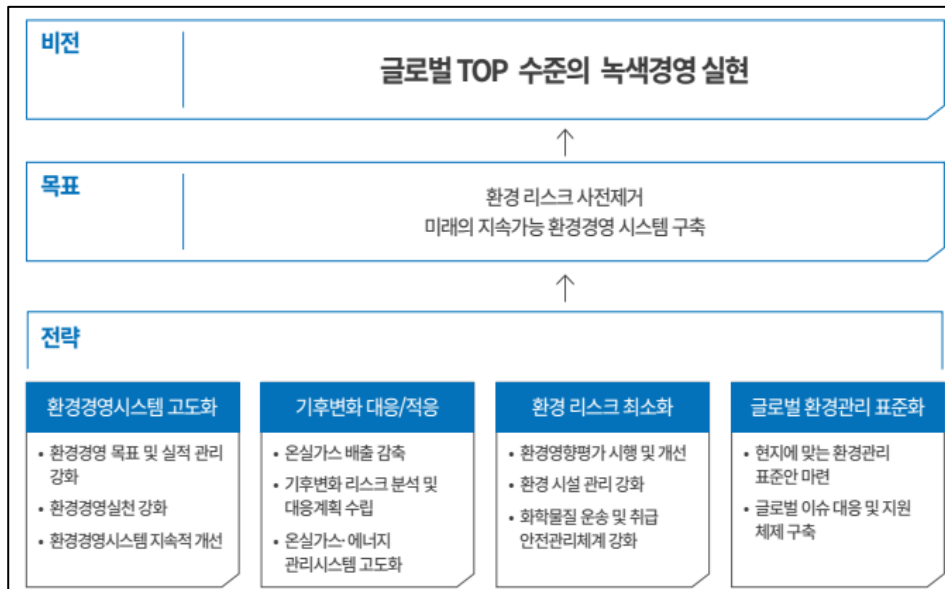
비전

글로벌 TOP 수준의 녹색경영 실현

목표

환경 리스크 사전제거
미래의 지속가능 환경경영 시스템 구축

전략

환경경영시스템 고도화

• 환경경영 목표 및 실적 관리 강화
• 환경경영실천 강화
• 환경경영시스템 지속적 개선

기후변화 대응/적응

• 온실가스 배출 감축
• 기후변화 리스크 분석 및 대응계획 수립
• 온실가스·에너지 관리시스템 고도화

환경 리스크 최소화

• 환경영향평가 시행 및 개선
• 환경 시설 관리 강화
• 화학물질 운송 및 취급 안전관리체계 강화

글로벌 환경관리 표준화

• 현지에 맞는 환경관리 표준안 마련
• 글로벌 이슈 대응 및 지원 체제 구축